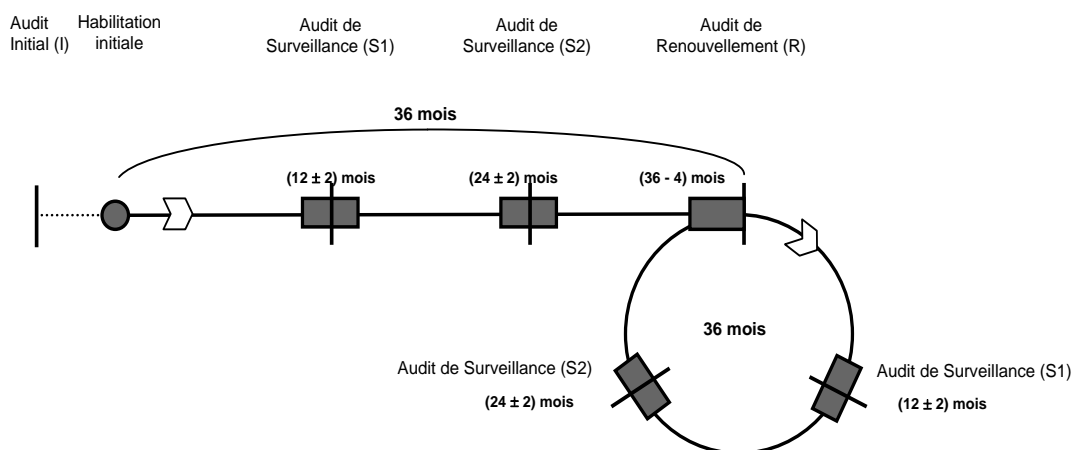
Audit Initial (I)

Habilitation initiale

Audit de Surveillance (S1)

Audit de Surveillance (S2)

Audit de Renouvellement (R)

36 mois

$(12 \pm 2)$ mois

$(24 \pm 2)$ mois

$(36 - 4)$ mois

36 mois

Audit de Surveillance (S2)

$(24 \pm 2)$ mois

Audit de Surveillance (S1)

$(12 \pm 2)$ mois